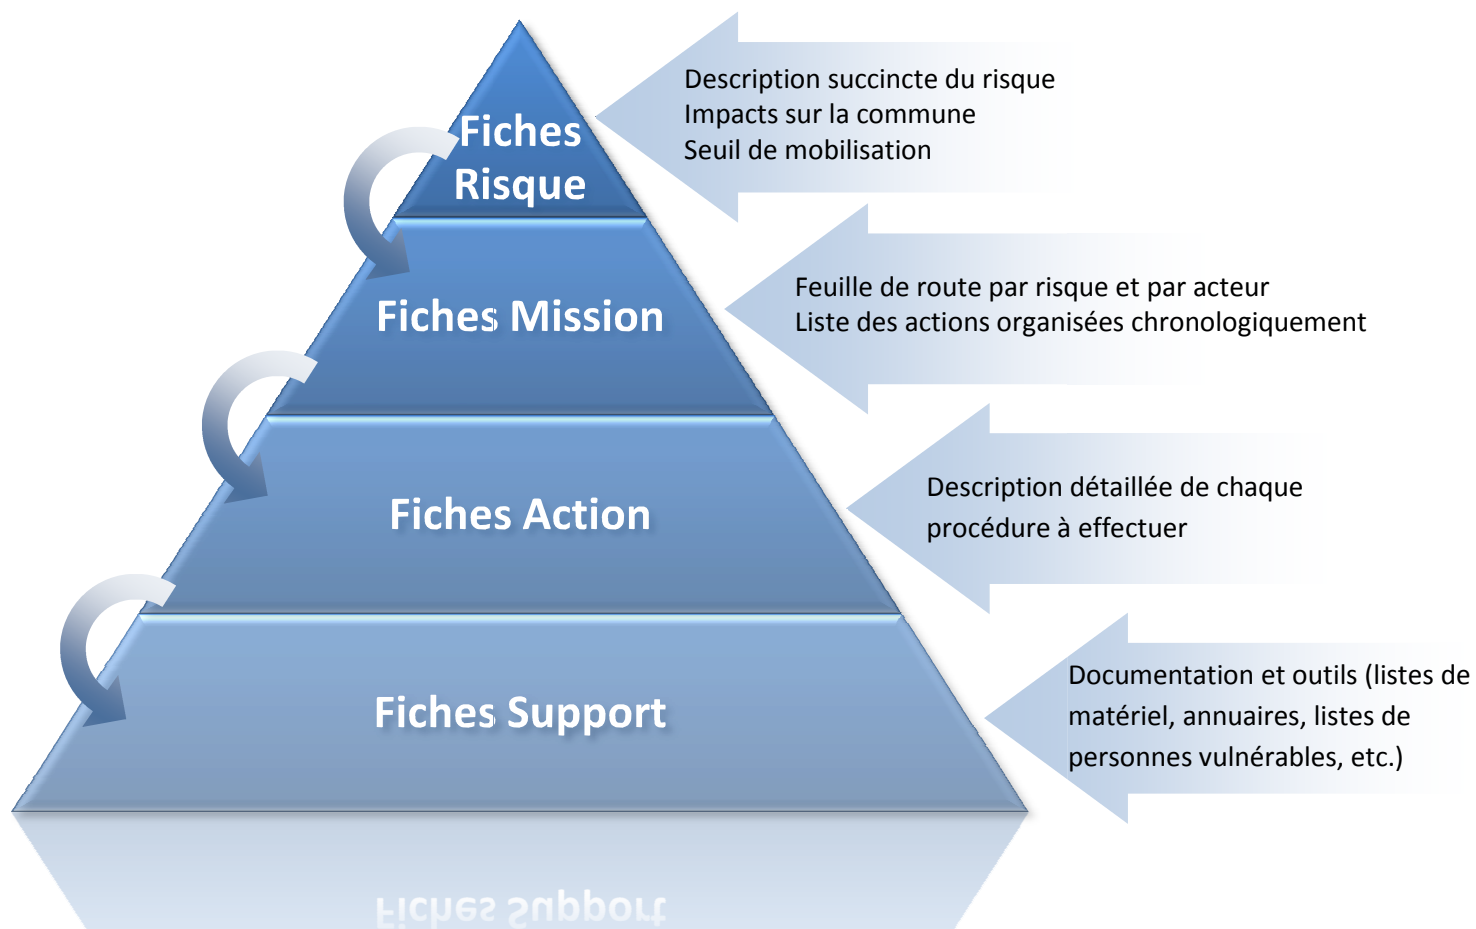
Fiches Risque

Description succincte du risque
Impacts sur la commune
Seuil de mobilisation

Fiches Mission

Feuille de route par risque et par acteur
Liste des actions organisées chronologiquement

Fiches Action

Description détaillée de chaque procédure à effectuer

Fiches Support

Documentation et outils (listes de matériel, annuaires, listes de personnes vulnérables, etc.)